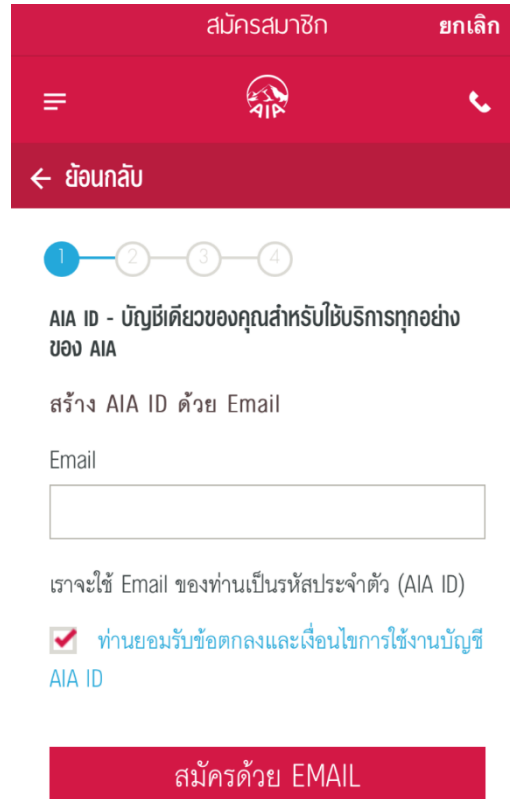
สมัครสมาชิก ยกเลิก

AIA

← ย้อนกลับ

1 2 3 4

AIA ID - บัญชีเดียวของคุณสำหรับใช้บริการทุกอย่างของ AIA

สร้าง AIA ID ด้วย Email

Email

เราจะใช้ Email ของท่านเป็นรหัสประจำตัว (AIA ID)

ท่านยอมรับข้อตกลงและเงื่อนไขการใช้งานบัญชี AIA ID

สมัครด้วย EMAIL